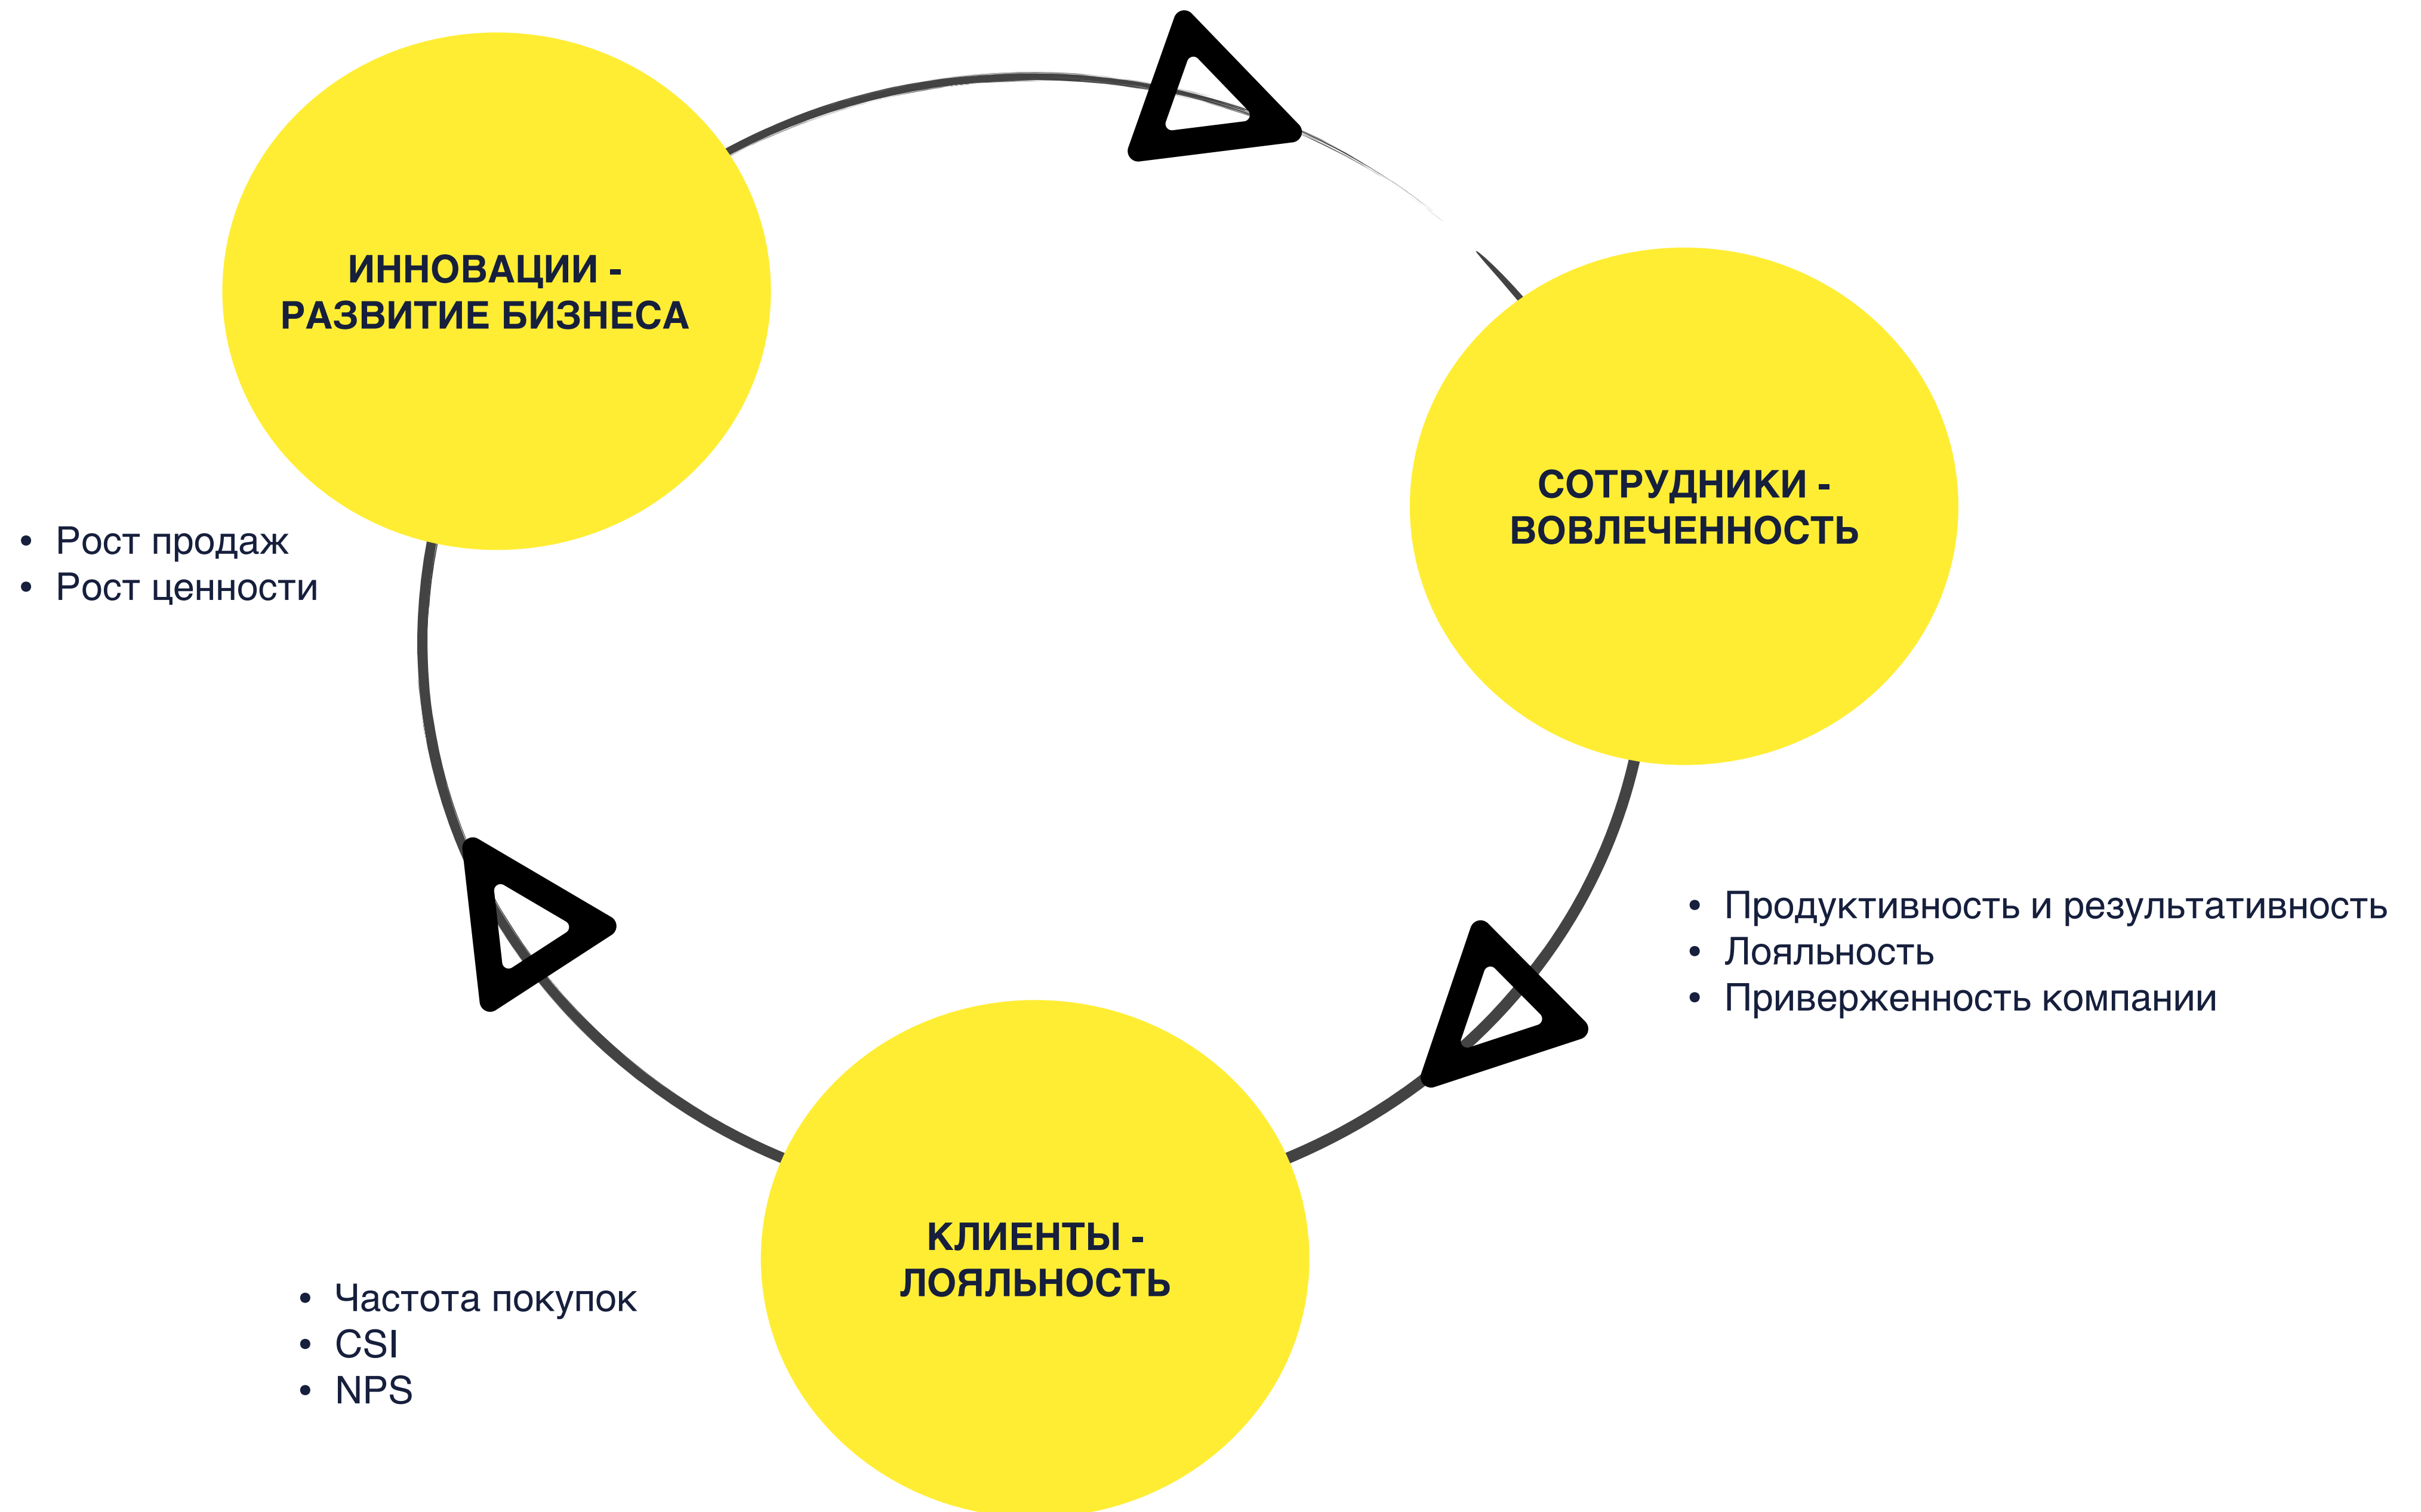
ИННОВАЦИИ - РАЗВИТИЕ БИЗНЕСА

- Рост продаж
- Рост ценности

СОТРУДНИКИ - ВОВЛЕЧЕННОСТЬ

- Продуктивность и результативность
- Лояльность
- Приверженность компании

КЛИЕНТЫ - ЛОЯЛЬНОСТЬ

- Частота покупок
- CSI
- NPS